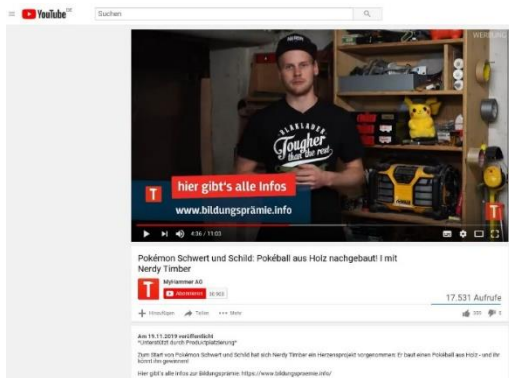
YouTube DE

Suchen

WERBUNG

Tougher than the rest

T hier gibt's alle Infos

www.bildungspraemie.info

4:36 / 11:03

Pokémon Schwert und Schild: Pokéball aus Holz nachgebaut! | mit Nerdy Timber

MyHammer AG

Abonnieren 30.902

17.531 Aufrufe

Hinzufügen Teilen Mehr

Am 15.11.2019 veröffentlicht
"Unterstützt durch Produktplatzierung"

Zum Start von Pokémon Schwert und Schild hat sich Nerdy Timber ein Herzensprojekt vorgenommen: Er baut einen Pokéball aus Holz - und ihr könnt ihn gewinnen!

Hier gibt's alle Infos zur Bildungsprämie: https://www.bildungspraemie.info/